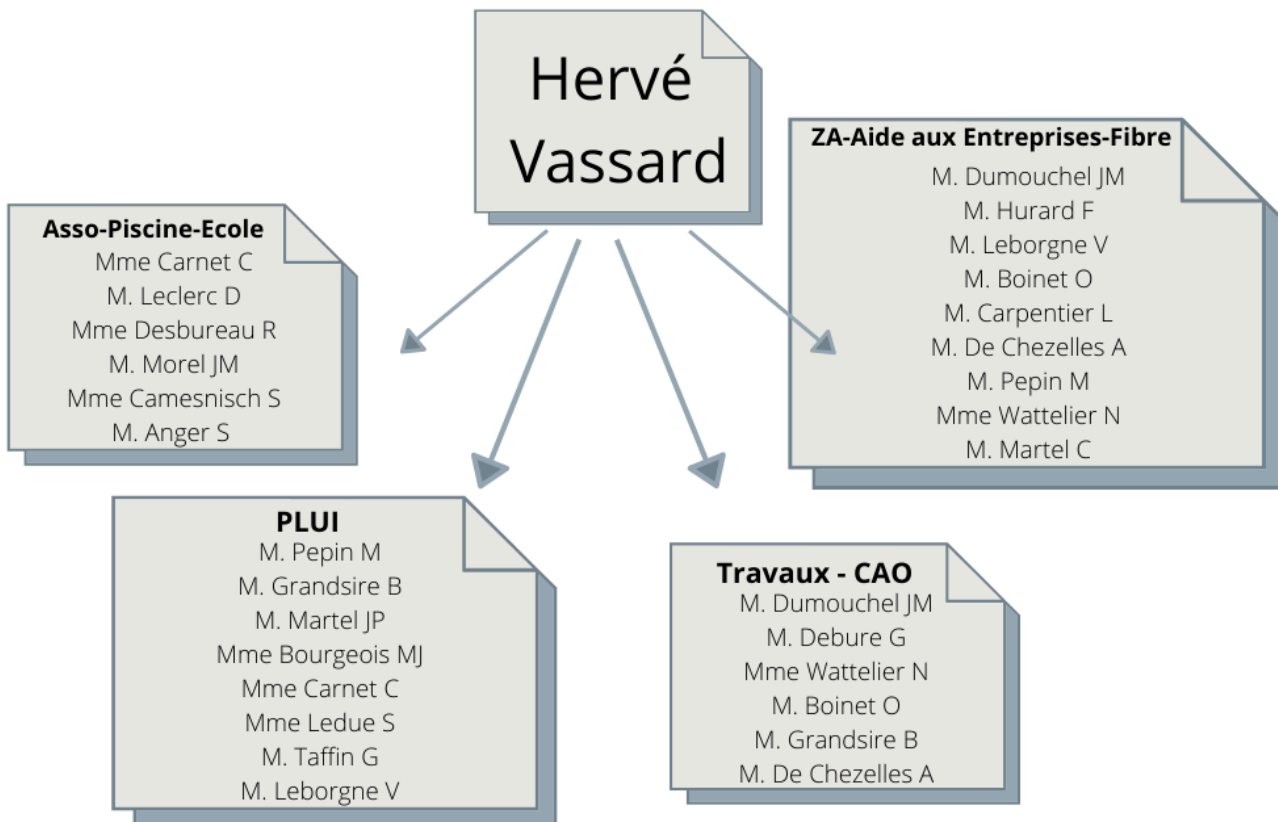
Hervé Vassard

Asso-Piscine-Ecole
Mme Carnet C
M. Leclerc D
Mme Desbureau R
M. Morel JM
Mme Camesnisch S
M. Anger S

ZA-Aide aux Entreprises-Fibre
M. Dumouchel JM
M. Hurard F
M. Leborgne V
M. Boinet O
M. Carpentier L
M. De Chezelles A
M. Pepin M
Mme Wattelier N
M. Martel C

PLUI
M. Pepin M
M. Grandsire B
M. Martel JP
Mme Bourgeois MJ
Mme Carnet C
Mme Ledue S
M. Taffin G
M. Leborgne V

Travaux - CAO
M. Dumouchel JM
M. Debure G
Mme Wattelier N
M. Boinet O
M. Grandsire B
M. De Chezelles A